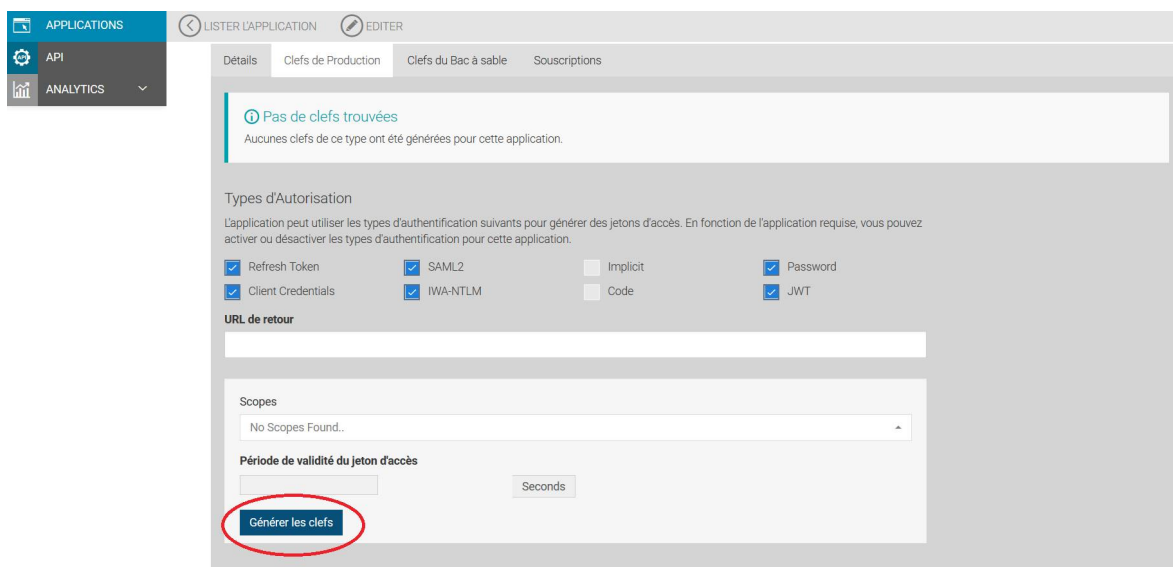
APPLICATIONS
API
ANALYTICS

LISTER L'APPLICATION
EDITER

Détails
Clefs de Production
Clefs du Bac à sable
Souscriptions

Pas de clefs trouvées
Aucunes clefs de ce type ont été générées pour cette application.

Types d'Autorisation
L'application peut utiliser les types d'authentification suivants pour générer des jetons d'accès. En fonction de l'application requise, vous pouvez activer ou désactiver les types d'authentification pour cette application.

Refresh Token
SAML2
Implicit
Password
Client Credentials
IWA-NTLM
Code
JWT

URL de retour

Scopes
No Scopes Found..

Période de validité du jeton d'accès
Seconds

Générer les clefs